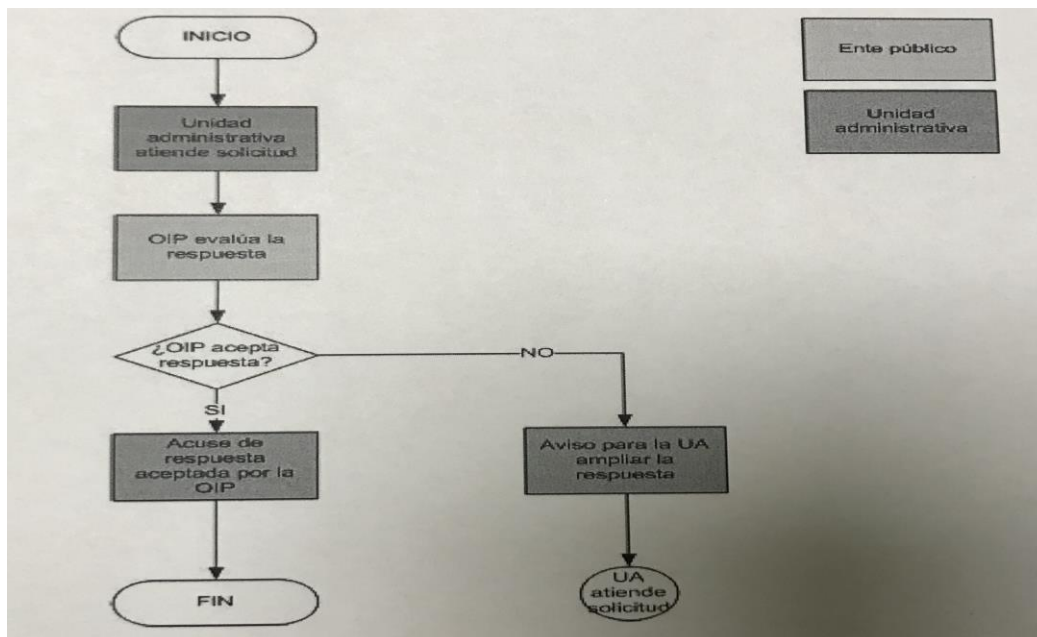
INICIO

Ente público

Unidad administrativa

Unidad administrativa atiende solicitud

OIP evalúa la respuesta

¿OIP acepta respuesta?

NO

SI

Acuse de respuesta aceptada por la OIP

Aviso para la UA ampliar la respuesta

UA atiende solicitud

FIN